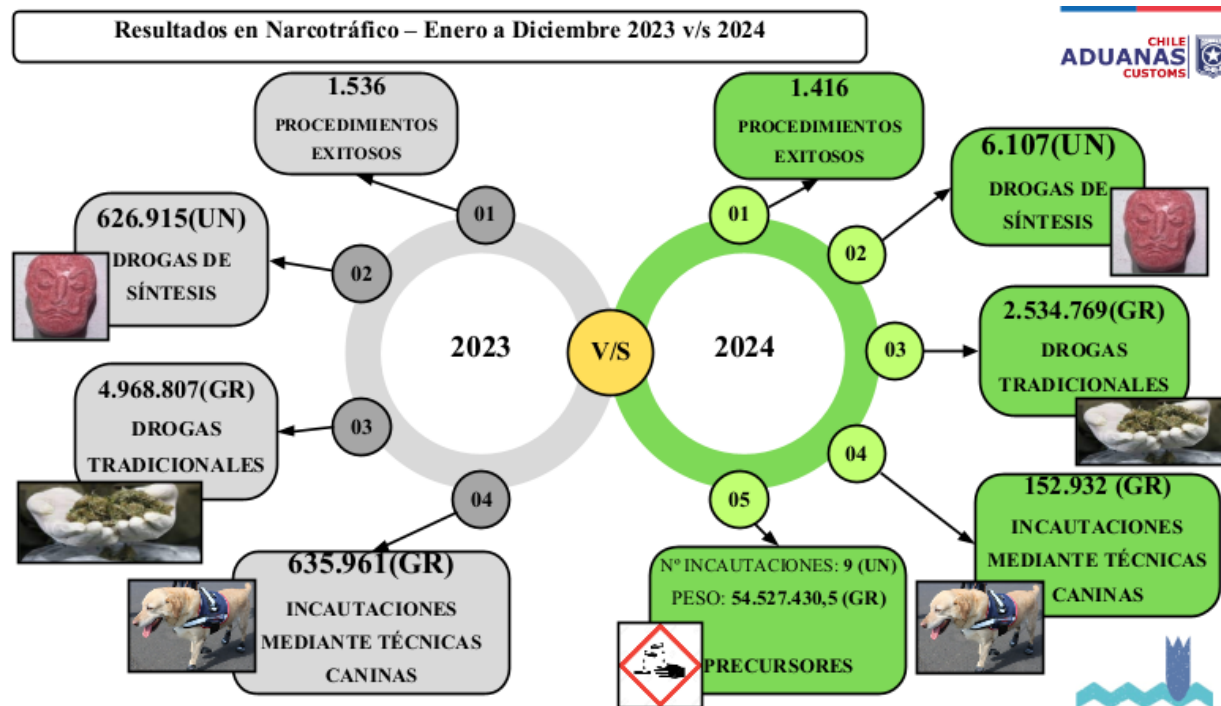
Resultados en Narcotráfico – Enero a Diciembre 2023 v/s 2024

CHILE
ADUANAS
CUSTOMS

2023

V/S

2024

01
1.536
PROCEDIMIENTOS EXITOSOS

02
626.915(UN)
DROGAS DE SÍNTESIS

03
4.968.807(GR)
DROGAS TRADICIONALES

04
635.961(GR)
INCAUTACIONES MEDIANTE TÉCNICAS CANINAS

01
1.416
PROCEDIMIENTOS EXITOSOS

02
6.107(UN)
DROGAS DE SÍNTESIS

03
2.534.769(GR)
DROGAS TRADICIONALES

04
152.932 (GR)
INCAUTACIONES MEDIANTE TÉCNICAS CANINAS

05
Nº INCAUTACIONES: 9 (UN)
PESO: 54.527.430,5 (GR)
PRECURSORES